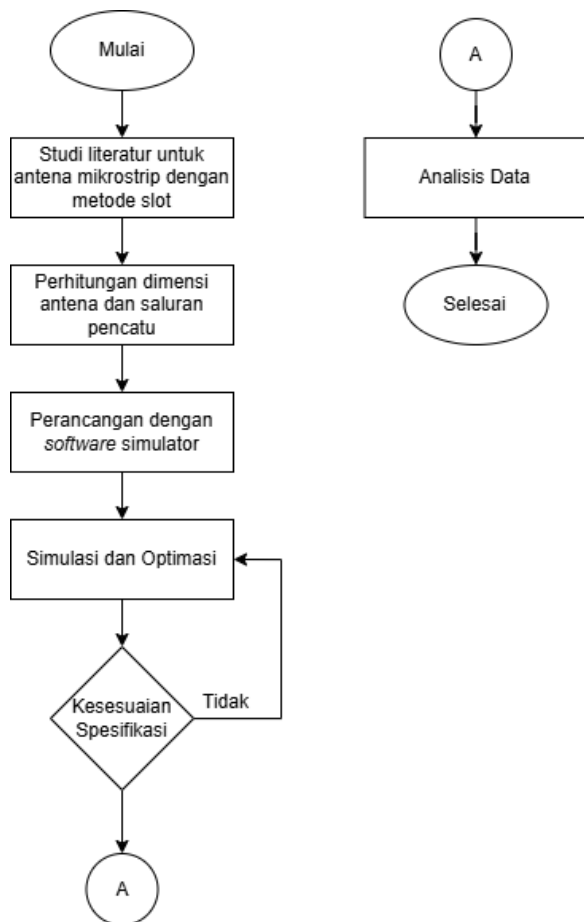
Mulai

Studi literatur untuk antena mikrostrip dengan metode slot

Perhitungan dimensi antena dan saluran pencatu

Perancangan dengan *software* simulator

Simulasi dan Optimasi

Kesesuaian Spesifikasi

Tidak

A

A

Analisis Data

Selesai